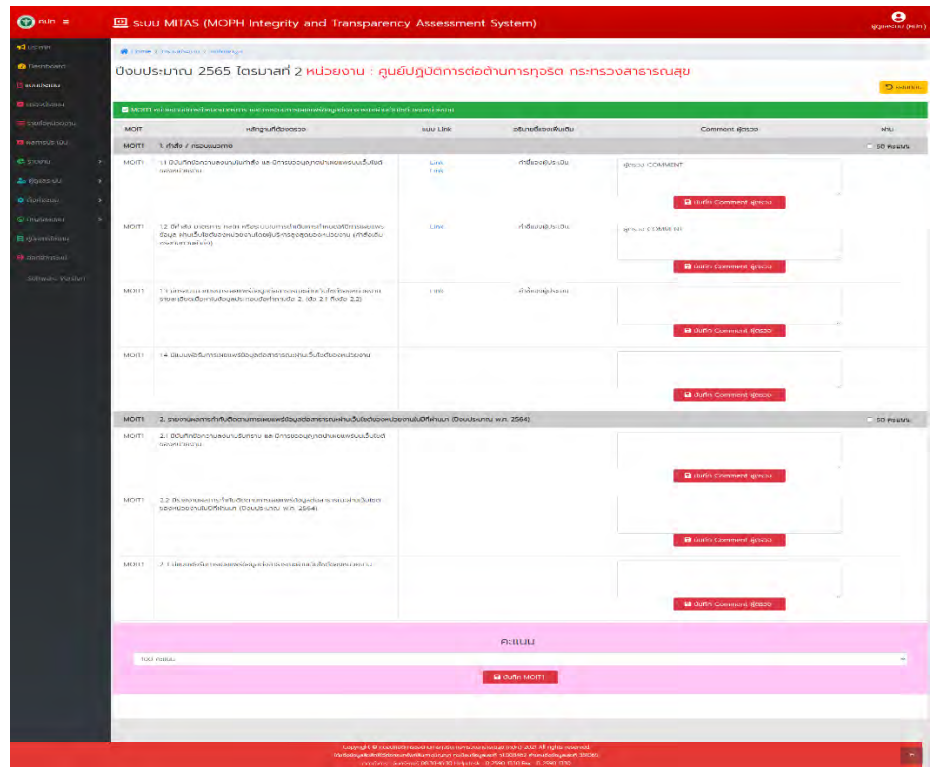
ระบบ MITAS (MOPH Integrity and Transparency Assessment System)

ปีงบประมาณ 2565 ไตรมาสที่ 2 หน่วยงาน : ศูนย์ปฏิบัติการต่อต้านการทุจริต กระทรวงสาธารณสุข

| MOIT | หลักฐานที่ต้องตรวจ | แนบ Link | อธิบายเพิ่มเติม | Comment ผู้ตรวจ | ผ่าน |
|---|---|---|---|---|---|
| MOIT1 | 1. คำสั่ง / กรอบแนวทาง | | | | 50 คะแนน |
| MOIT1 | 1.1 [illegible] | Link Link | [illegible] | ผู้ตรวจ COMMENT | |
| MOIT1 | 1.2 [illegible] | Link | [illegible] | ผู้ตรวจ COMMENT | |
| MOIT1 | 1.3 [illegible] | Link | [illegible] | | |
| MOIT1 | 1.4 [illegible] | | | | |
| MOIT1 | 2. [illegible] (ปีงบประมาณ พ.ศ. 2564) | | | | 50 คะแนน |
| MOIT1 | 2.1 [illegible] | | | | |
| MOIT1 | 2.2 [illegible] (ปีงบประมาณ พ.ศ. 2564) | | | | |
| MOIT1 | 2.3 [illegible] | | | | |

บันทึก Comment ผู้ตรวจ

คะแนน

100 คะแนน

บันทึก MOIT1

Copyright © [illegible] All rights reserved.